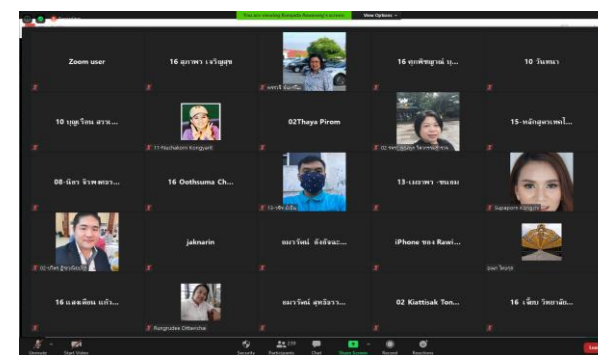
You are viewing Kanpadu Rewwong's screen  View Options

Zoom user

16 อุดาพร เจริญสุข

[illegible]

16 ดุลพิชญาณ์ บุ...

10 วันทนา

10 บุญเรือน สวาท...

11-Nuchalorn Kongyart

02Thaya Pirom

02-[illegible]

15-หลักสูตรเทคโ...

08-นิดา จักพงศกรา...

16 Oothsuma Ch...

13-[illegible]

13-เมธาพร -ชมเมฆ

Supaporn Kongyai

02-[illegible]

jaknarin

ผกาวรรณ์ ดังอักษร...

iPhone ของ Rawi...

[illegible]

16 แสงเดือน แก้ว...

Rungrudee Dittanchai

ผกาวรรณ์ สุทธิอาว...

02 Kiattisak Ton...

16 เจียม วิทยาสัม...

Unmute  Start Video  Security  Participants 238  Chat  Share Screen  Record  Reactions  Leave